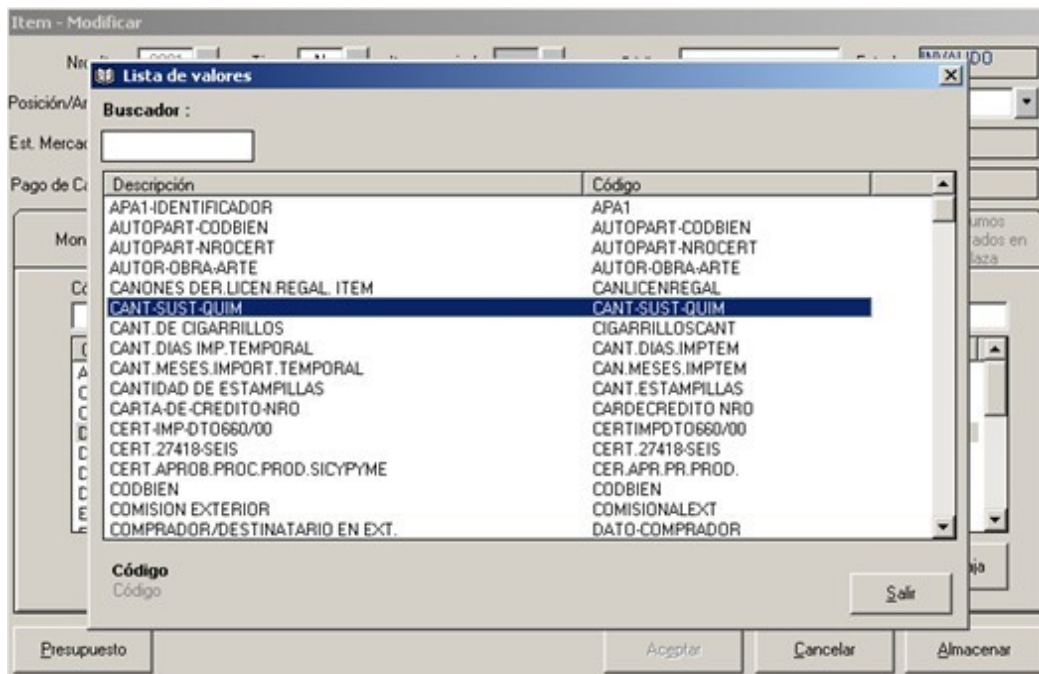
Item - Modificar

Nro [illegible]

INVALIDO

Posición/Ar

Est. Merca

Pago de C

Mon

Co

umos rados en laza

Lista de valores

Buscador :

| Descripción | Código |
|---|---|
| APA1-IDENTIFICADOR | APA1 |
| AUTOPART-CODBIEN | AUTOPART-CODBIEN |
| AUTOPART-NROCERT | AUTOPART-NROCERT |
| AUTOR-OBRA-ARTE | AUTOR-OBRA-ARTE |
| CANONES DER.LICEN.REGAL. ITEM | CANLICENREGAL |
| CANT-SUST-QUIM | CANT-SUST-QUIM |
| CANT.DE CIGARRILLOS | CIGARRILLOSCANT |
| CANT.DIAS IMP.TEMPORAL | CANT.DIAS.IMPTEM |
| CANT.MESES.IMPORT.TEMPORAL | CAN.MESES.IMPTEM |
| CANTIDAD DE ESTAMPILLAS | CANT.ESTAMPILLAS |
| CARTA-DE-CREDITO-NRO | CARDECREDITO NRO |
| CERT-IMP-DTO660/00 | CERTIMPDTO660/00 |
| CERT.27418-SEIS | CERT.27418-SEIS |
| CERT.APROB.PROC.PROD.SICYPYME | CER.APR.PR.PROD. |
| CODBIEN | CODBIEN |
| COMISION EXTERIOR | COMISIONALEXT |
| COMPRADOR/DESTINATARIO EN EXT. | DATO-COMPRADOR |

Código
Código

Salir

ja

Presupuesto

Aceptar

Cancelar

Almacenar